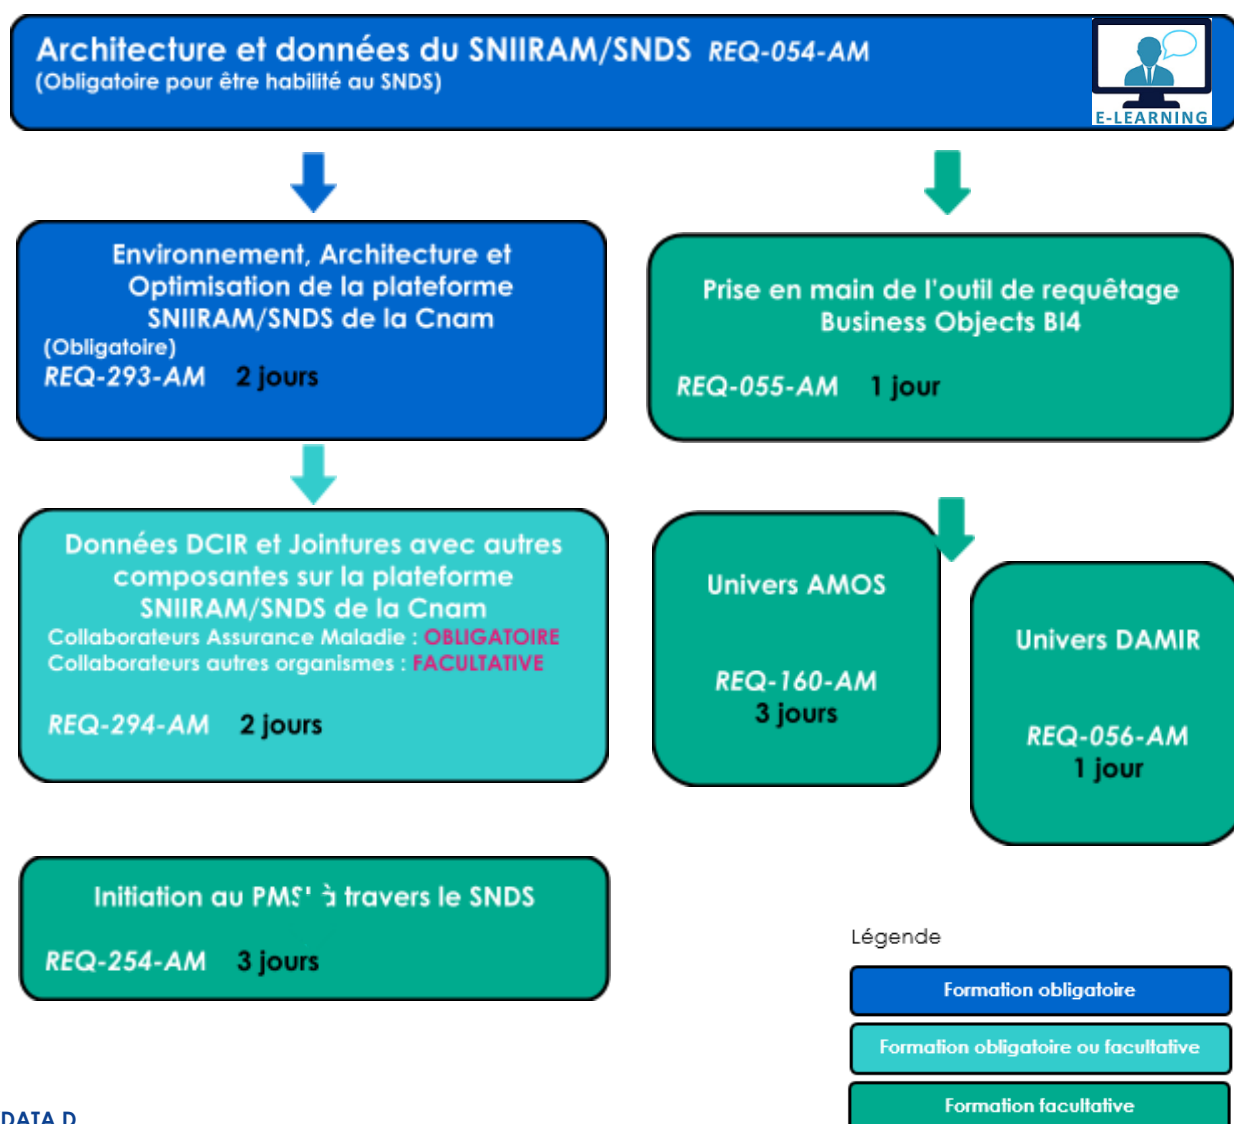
Architecture et données du SNIIRAM/SNDS REQ-054-AM
(Obligatoire pour être habilité au SNDS)

E-LEARNING

Environnement, Architecture et Optimisation de la plateforme SNIIRAM/SNDS de la Cnam
(Obligatoire)
REQ-293-AM 2 jours

Prise en main de l'outil de requêtage Business Objects BI4

REQ-055-AM 1 jour

Données DCIR et Jointures avec autres composantes sur la plateforme SNIIRAM/SNDS de la Cnam
Collaborateurs Assurance Maladie : OBLIGATOIRE
Collaborateurs autres organismes : FACULTATIVE

REQ-294-AM 2 jours

Univers AMOS

REQ-160-AM
3 jours

Univers DAMIR

REQ-056-AM
1 jour

Initiation au PMS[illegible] à travers le SNDS

REQ-254-AM 3 jours

Légende

Formation obligatoire

Formation obligatoire ou facultative

Formation facultative

DATA D